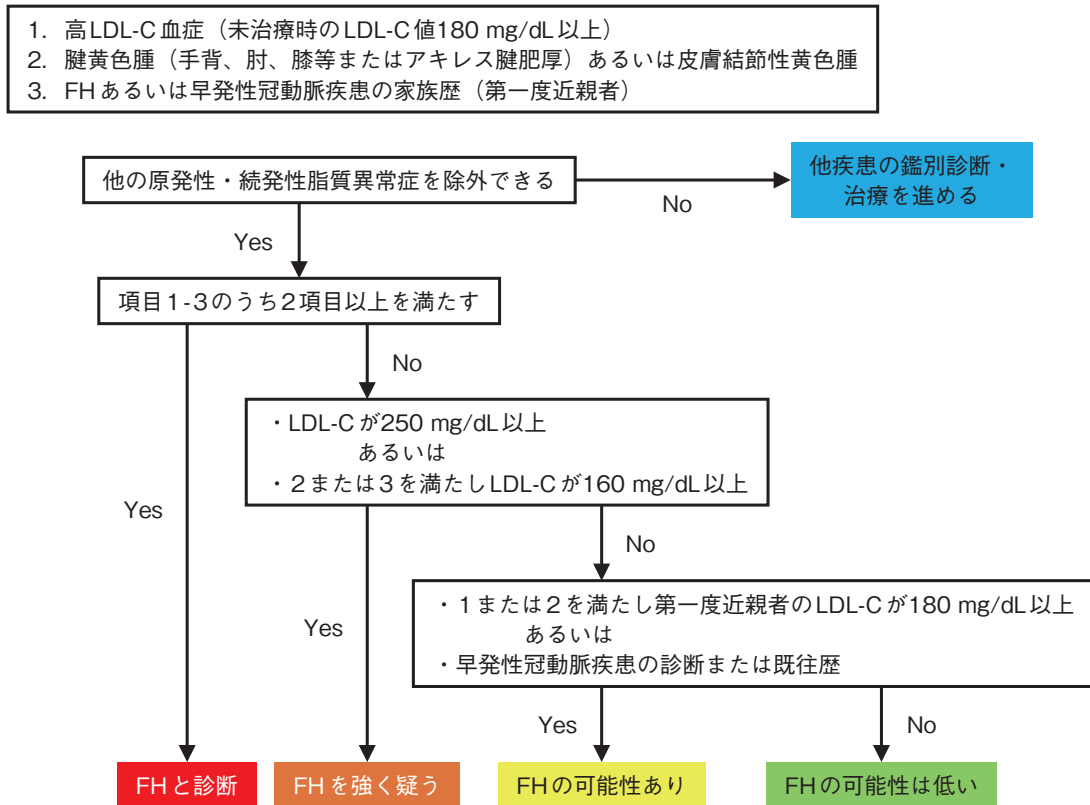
1. 高LDL-C血症（未治療時のLDL-C値180 mg/dL以上）
2. 腱黄色腫（手背、肘、膝等またはアキレス腱肥厚）あるいは皮膚結節性黄色腫
3. FHあるいは早発性冠動脈疾患の家族歴（第一度近親者）

他の原発性・続発性脂質異常症を除外できる

No

他疾患の鑑別診断・治療を進める

Yes

項目1-3のうち2項目以上を満たす

No

・LDL-Cが250 mg/dL以上
あるいは
・2または3を満たしLDL-Cが160 mg/dL以上

Yes

No

・1または2を満たし第一度近親者のLDL-Cが180 mg/dL以上
あるいは
・早発性冠動脈疾患の診断または既往歴

Yes

Yes

No

FHと診断

FHを強く疑う

FHの可能性あり

FHの可能性は低い